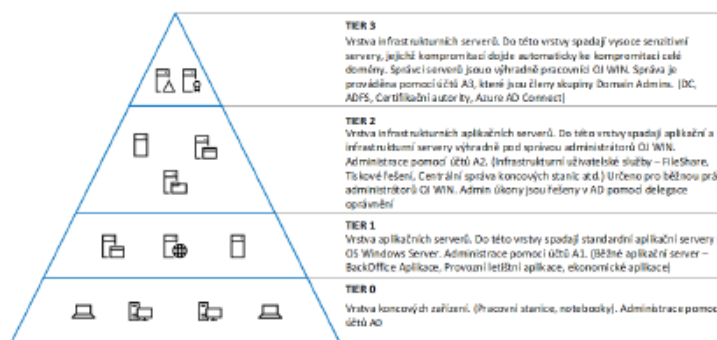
TIER 3
Vrstva infrastrukturních serverů. Do této vrstvy spadají vysoce senzitivní servery, jejichž kompromitací dojde automaticky ke kompromitaci celé domény. Správci serverů jsou výhradně pracovníci OI WIN. Správa je prováděna pomocí účtů A3, které jsou členy skupiny Domain Admins. (DC, ADFS, Certifikační autority, Azure AD Connect)

TIER 2
Vrstva infrastrukturních aplikačních serverů. Do této vrstvy spadají aplikační a infrastrukturní servery výhradně pod správou administrátorů OI WIN. Administrace pomocí účtů A2. (Infrastrukturní uživatelské služby – FileShare, Tiskové řešení, Centrální správa koncových stanic atd.) Určeno pro běžnou prá administrátorů OI WIN. Admin úkony jsou řešeny v AD pomocí delegace oprávnění

TIER 1
Vrstva aplikačních serverů. Do této vrstvy spadají standardní aplikační servery OS Windows Server. Administrace pomocí účtů A1. (Běžné aplikační server – BackOffice Aplikace, Provozní letištní aplikace, ekonomické aplikace)

TIER 0
Vrstva koncových zařízení. (Pracovní stanice, notebooky). Administrace pomoc účtů A0